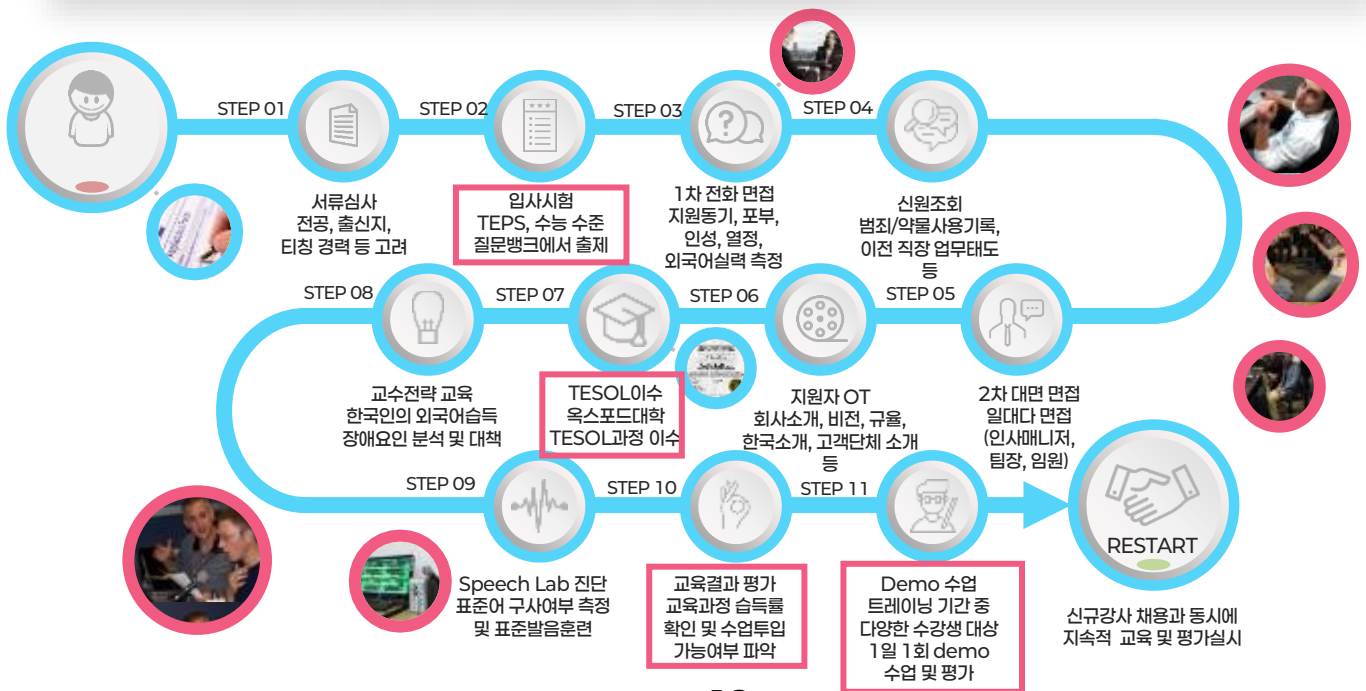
STEP 01

서류심사
전공, 출신지,
티칭 경력 등 고려

STEP 02

입사시험
TEPS, 수능 수준
질문뱅크에서 출제

STEP 03

1차 전화 면접
지원동기, 포부,
인성, 열정,
외국어실력 측정

STEP 04

신원조회
범죄/약물사용기록,
이전 직장 업무태도
등

STEP 05

2차 대면 면접
일대다 면접
(인사매니저,
팀장, 임원)

STEP 06

지원자 OT
회사소개, 비전, 규율,
한국소개, 고객단체 소개
등

STEP 07

TESOL이수
옥스포드대학
TESOL과정 이수

STEP 08

교수전략 교육
한국인의 외국어습득
장애요인 분석 및 대책

STEP 09

Speech Lab 진단
표준어 구사여부 측정
및 표준발음훈련

STEP 10

교육결과 평가
교육과정 습득률
확인 및 수업투입
가능여부 파악

STEP 11

Demo 수업
트레이닝 기간 중
다양한 수강생 대상
1일 1회 demo
수업 및 평가

RESTART

신규강사 채용과 동시에
지속적 교육 및 평가실시